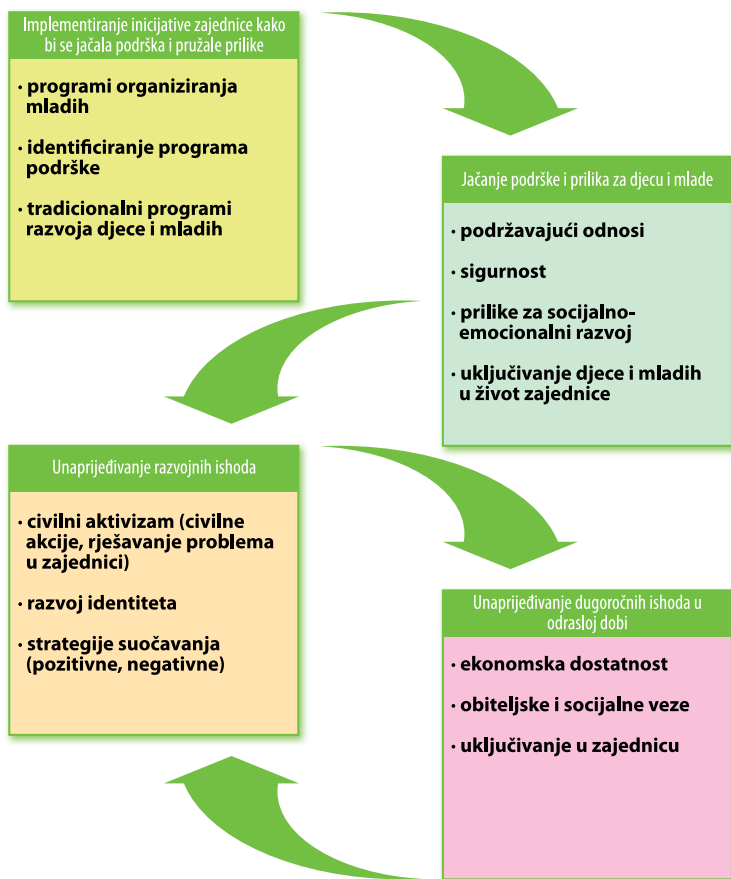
Implementiranje inicijative zajednice kako bi se jačala podrška i pružale prilike

• programi organiziranja mladih

• identificiranje programa podrške

• tradicionalni programi razvoja djece i mladih

Jačanje podrške i prilika za djecu i mlade

• podržavajući odnosi

• sigurnost

• prilike za socijalno-emocionalni razvoj

• uključivanje djece i mladih u život zajednice

Unaprijeđivanje razvojnih ishoda

• civilni aktivizam (civilne akcije, rješavanje problema u zajednici)

• razvoj identiteta

• strategije suočavanja (pozitivne, negativne)

Unaprijeđivanje dugoročnih ishoda u odrasloj dobi

• ekonomska dostatnost

• obiteljske i socijalne veze

• uključivanje u zajednicu